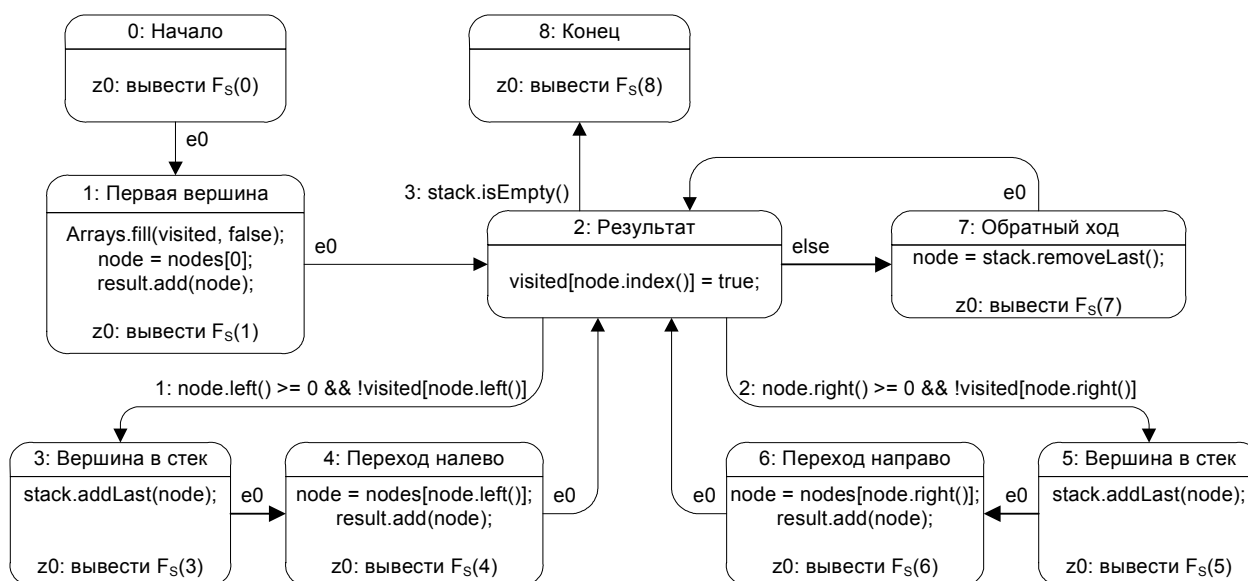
0: Начало

z0: вывести $F_S(0)$

e0

1: Первая вершина

Arrays.fill(visited, false);
node = nodes[0];
result.add(node);

z0: вывести $F_S(1)$

e0

8: Конец

z0: вывести $F_S(8)$

3: stack.isEmpty()

2: Результат

visited[node.index()] = true;

else

e0

7: Обратный ход

node = stack.removeLast();

z0: вывести $F_S(7)$

1: node.left() >= 0 && !visited[node.left()]

2: node.right() >= 0 && !visited[node.right()]

3: Вершина в стек

stack.addLast(node);

z0: вывести $F_S(3)$

e0

4: Переход налево

node = nodes[node.left()];
result.add(node);

z0: вывести $F_S(4)$

e0

6: Переход направо

e0

node = nodes[node.right()];
result.add(node);

z0: вывести $F_S(6)$

e0

5: Вершина в стек

stack.addLast(node);

z0: вывести $F_S(5)$